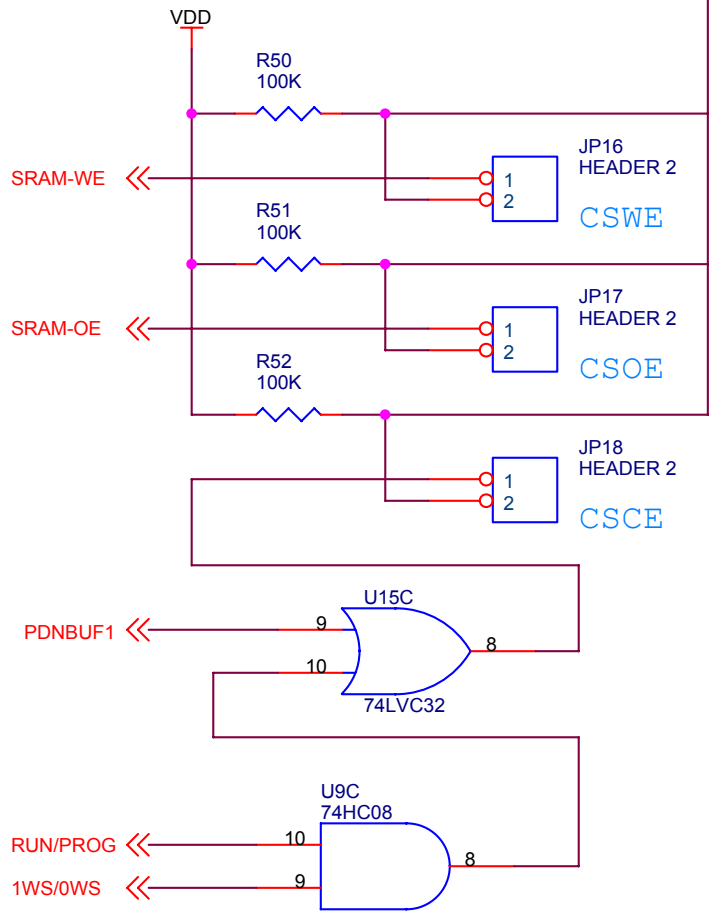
VDD

R50
100K

JP16
HEADER 2

SRAM-WE

1
2

CSWE

R51
100K

JP17
HEADER 2

SRAM-OE

1
2

CSOE

R52
100K

JP18
HEADER 2

1
2

CSCE

U15C

PDNBUF1

9

8

10

74LVC32

U9C
74HC08

RUN/PROG

10

8

1WS/0WS

9